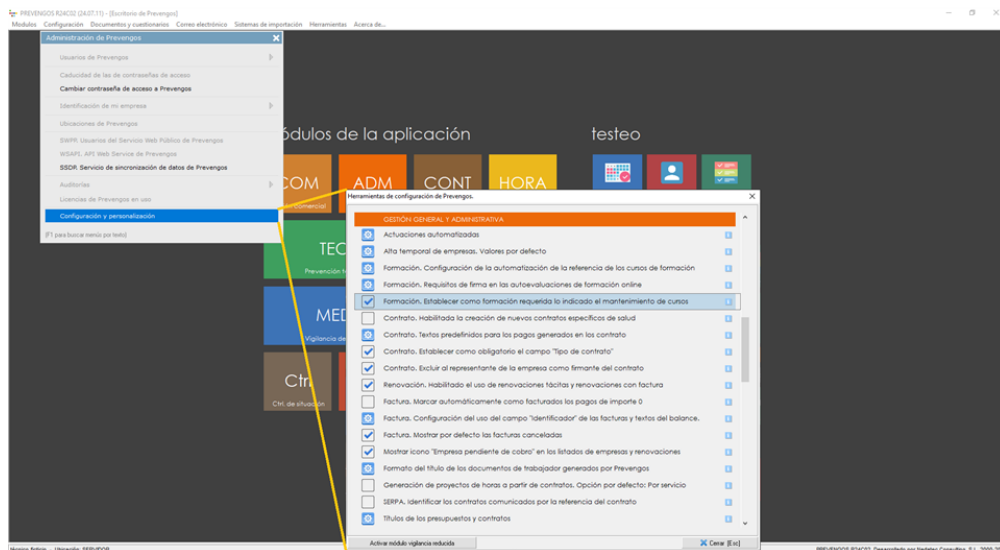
PREVENGOS R24C02 (24.07.11) - [Escritorio de Prevengos]
Modulos Configuración Documentos y cuestionarios Correo electrónico Sistemas de importación Herramientas Acerca de...

Administración de Prevengos
Usuarios de Prevengos
Caducidad de las de contraseñas de acceso
Cambiar contraseña de acceso a Prevengos
Identificación de mi empresa
Ubicaciones de Prevengos
SWPP. Usuarios del Servicio Web Público de Prevengos
WSAPI. API Web Service de Prevengos
SSDP. Servicio de sincronización de datos de Prevengos
Auditorías
Licencias de Prevengos en uso
Configuración y personalización
[F1 para buscar menús por texto]

ódulos de la aplicación
testeo
COM
Comercial
ADM
CONT
HORA
TEC
Prevención T
MED
Vigilancia de
Ctr
Ctrl. de situación

Herramientas de configuración de Prevengos.
GESTIÓN GENERAL Y ADMINISTRATIVA
Actuaciones automatizadas
Alta temporal de empresas. Valores por defecto
Formación. Configuración de la automatización de la referencia de los cursos de formación
Formación. Requisitos de firma en las autoevaluaciones de formación online
Formación. Establecer como formación requerida lo indicado el mantenimiento de cursos
Contrato. Habilitada la creación de nuevos contratos específicos de salud
Contrato. Textos predefinidos para los pagos generados en los contrato
Contrato. Establecer como obligatorio el campo "Tipo de contrato"
Contrato. Excluir al representante de la empresa como firmante del contrato
Renovación. Habilitado el uso de renovaciones tácitas y renovaciones con factura
Factura. Marcar automáticamente como facturados los pagos de importe 0
Factura. Configuración del uso del campo "Identificador" de las facturas y textos del balance.
Factura. Mostrar por defecto las facturas canceladas
Mostrar icono "Empresa pendiente de cobro" en los listados de empresas y renovaciones
Formato del título de los documentos de trabajador generados por Prevengos
Generación de proyectos de horas a partir de contratos. Opción por defecto: Por servicio
SERPA. Identificar los contratos comunicados por la referencia del contrato
Títulos de los presupuestos y contratos
Activar módulo vigilancia reducida
Cerrar [Esc]
PREVENGOS R24C02. Desarrollado por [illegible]